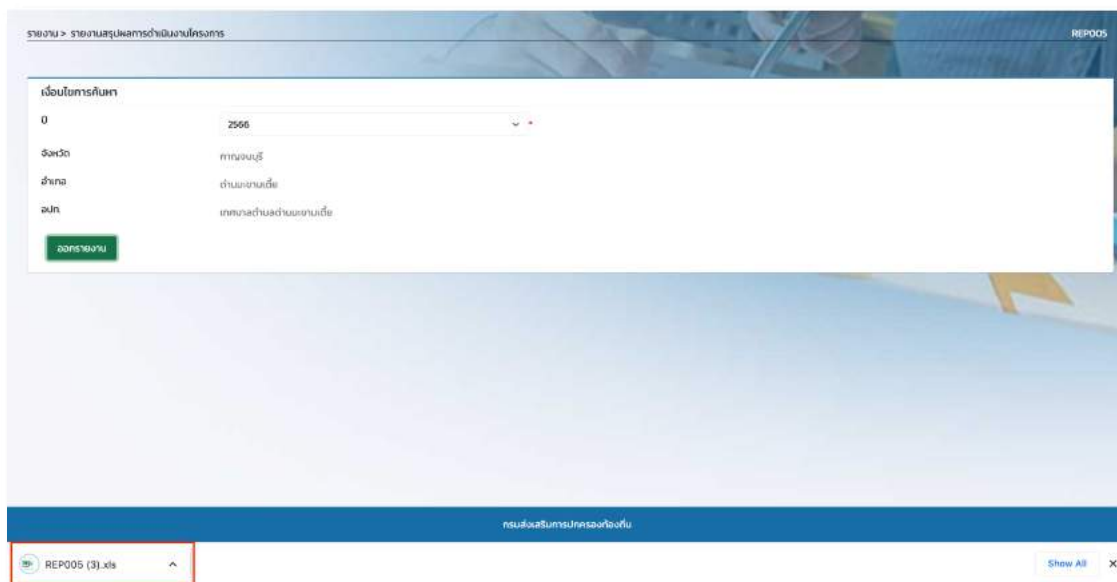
รายงาน > รายงานสรุปผลการดำเนินงานโครงการ

REP005

เงื่อนไขการค้นหา

ปี

2566

*

จังหวัด

กาญจนบุรี

อำเภอ

ด่านมะขามเตี้ย

อปท.

เทศบาลตำบลด่านมะขามเตี้ย

ออกรายงาน

กรมส่งเสริมการปกครองท้องถิ่น

REP005 (3).xls

Show All

×